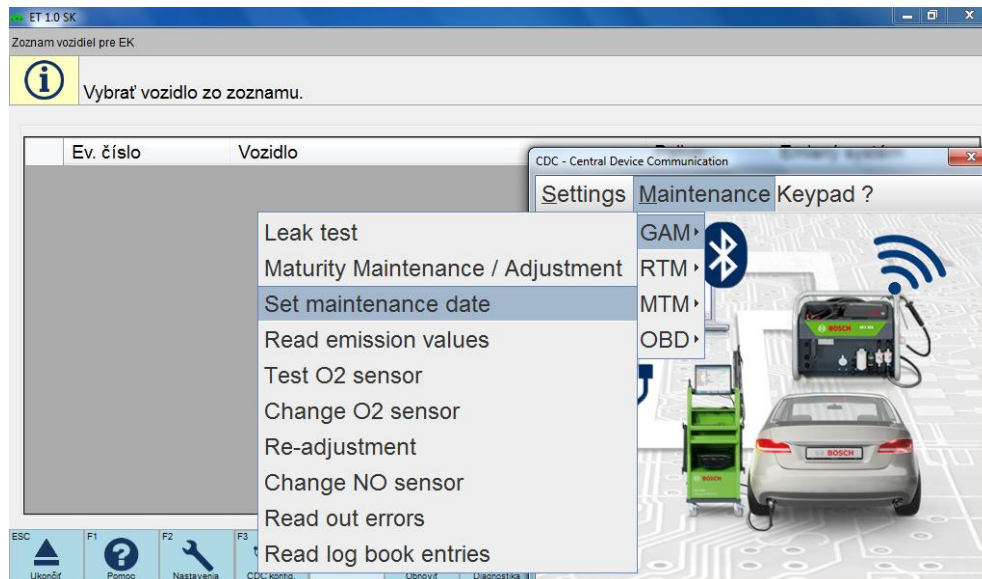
ET 1.0 SK

Zoznam vozidiel pre EK

Vybrať vozidlo zo zoznamu.

| | Ev. číslo | Vozidlo | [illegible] | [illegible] |
|---|---|---|---|---|

CDC - Central Device Communication

Settings Maintenance Keypad ?

GAM
RTM
MTM
OBD

Leak test
Maturity Maintenance / Adjustment
Set maintenance date
Read emission values
Test O2 sensor
Change O2 sensor
Re-adjustment
Change NO sensor
Read out errors
Read log book entries

BOSCH

BOSCH

BOSCH

ESC Ukončiť
F1 Pomoc
F2 Nastavenia
F3 CDC konfig.
Obnoviť
Diagnostika